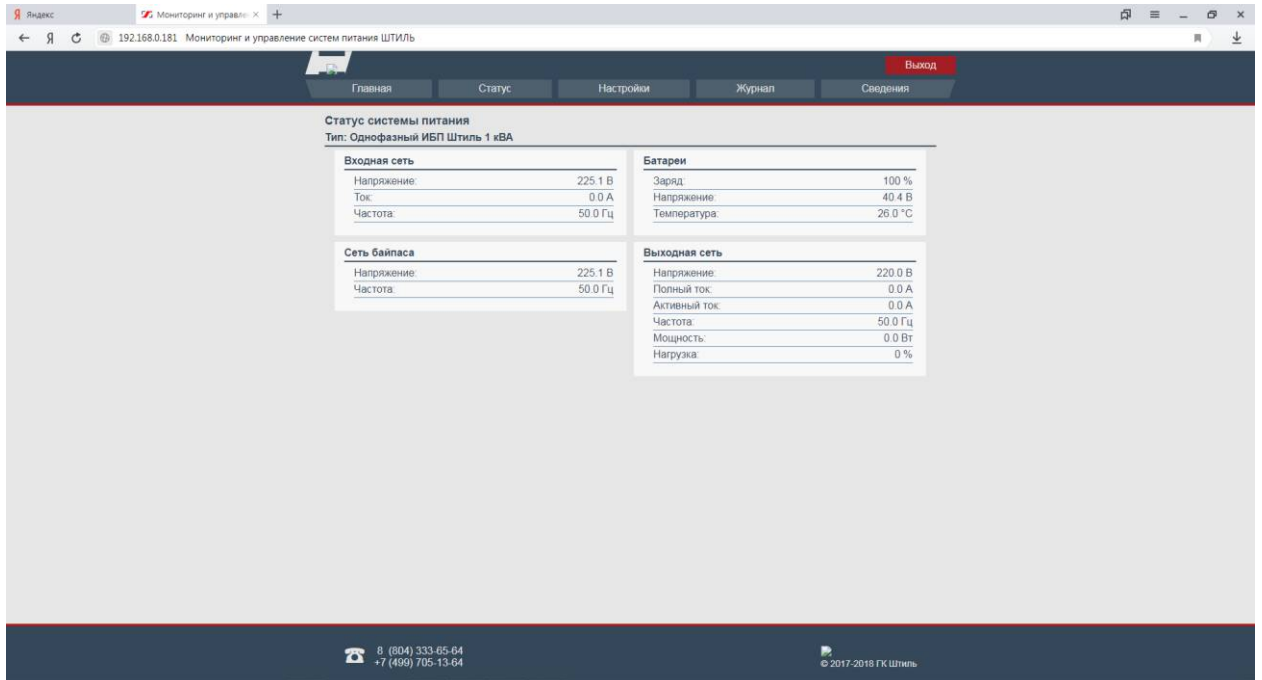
Яндекс
Мониторинг и управле ×
+
192.168.0.181 Мониторинг и управление систем питания ШТИЛЬ

Выход

Главная
Статус
Настройки
Журнал
Сведения

Статус системы питания
Тип: Однофазный ИБП Штиль 1 кВА

Входная сеть

| | |
|---|---|
| Напряжение: | 225.1 В |
| Ток: | 0.0 А |
| Частота: | 50.0 Гц |

Батареи

| | |
|---|---|
| Заряд: | 100 % |
| Напряжение: | 40.4 В |
| Температура: | 26.0 °С |

Сеть байпаса

| | |
|---|---|
| Напряжение: | 225.1 В |
| Частота: | 50.0 Гц |

Выходная сеть

| | |
|---|---|
| Напряжение: | 220.0 В |
| Полный ток: | 0.0 А |
| Активный ток: | 0.0 А |
| Частота: | 50.0 Гц |
| Мощность: | 0.0 Вт |
| Нагрузка: | 0 % |

8 (804) 333-65-64
+7 (499) 705-13-64

© 2017-2018 ГК Штиль